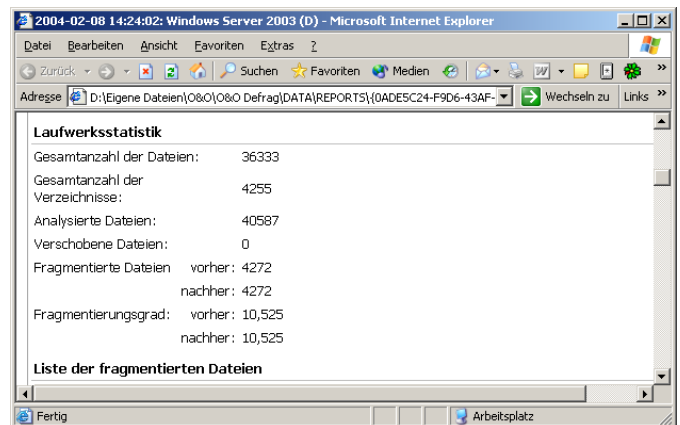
2004-02-08 14:24:02: Windows Server 2003 (D) - Microsoft Internet Explorer

Datei Bearbeiten Ansicht Favoriten Extras ?

Zurück Suchen Favoriten Medien

Adresse D:\Eigene Dateien\O&O\O&O Defrag\DATA\REPORTS\{0ADE5C24-F9D6-43AF- Wechseln zu Links »

Laufwerksstatistik

| | | |
|---|---|---|
| Gesamtanzahl der Dateien: | | 36333 |
| Gesamtanzahl der Verzeichnisse: | | 4255 |
| Analysierte Dateien: | | 40587 |
| Verschobene Dateien: | | 0 |
| Fragmentierte Dateien | vorher: | 4272 |
| | nachher: | 4272 |
| Fragmentierungsgrad: | vorher: | 10,525 |
| | nachher: | 10,525 |

Liste der fragmentierten Dateien

Fertig Arbeitsplatz